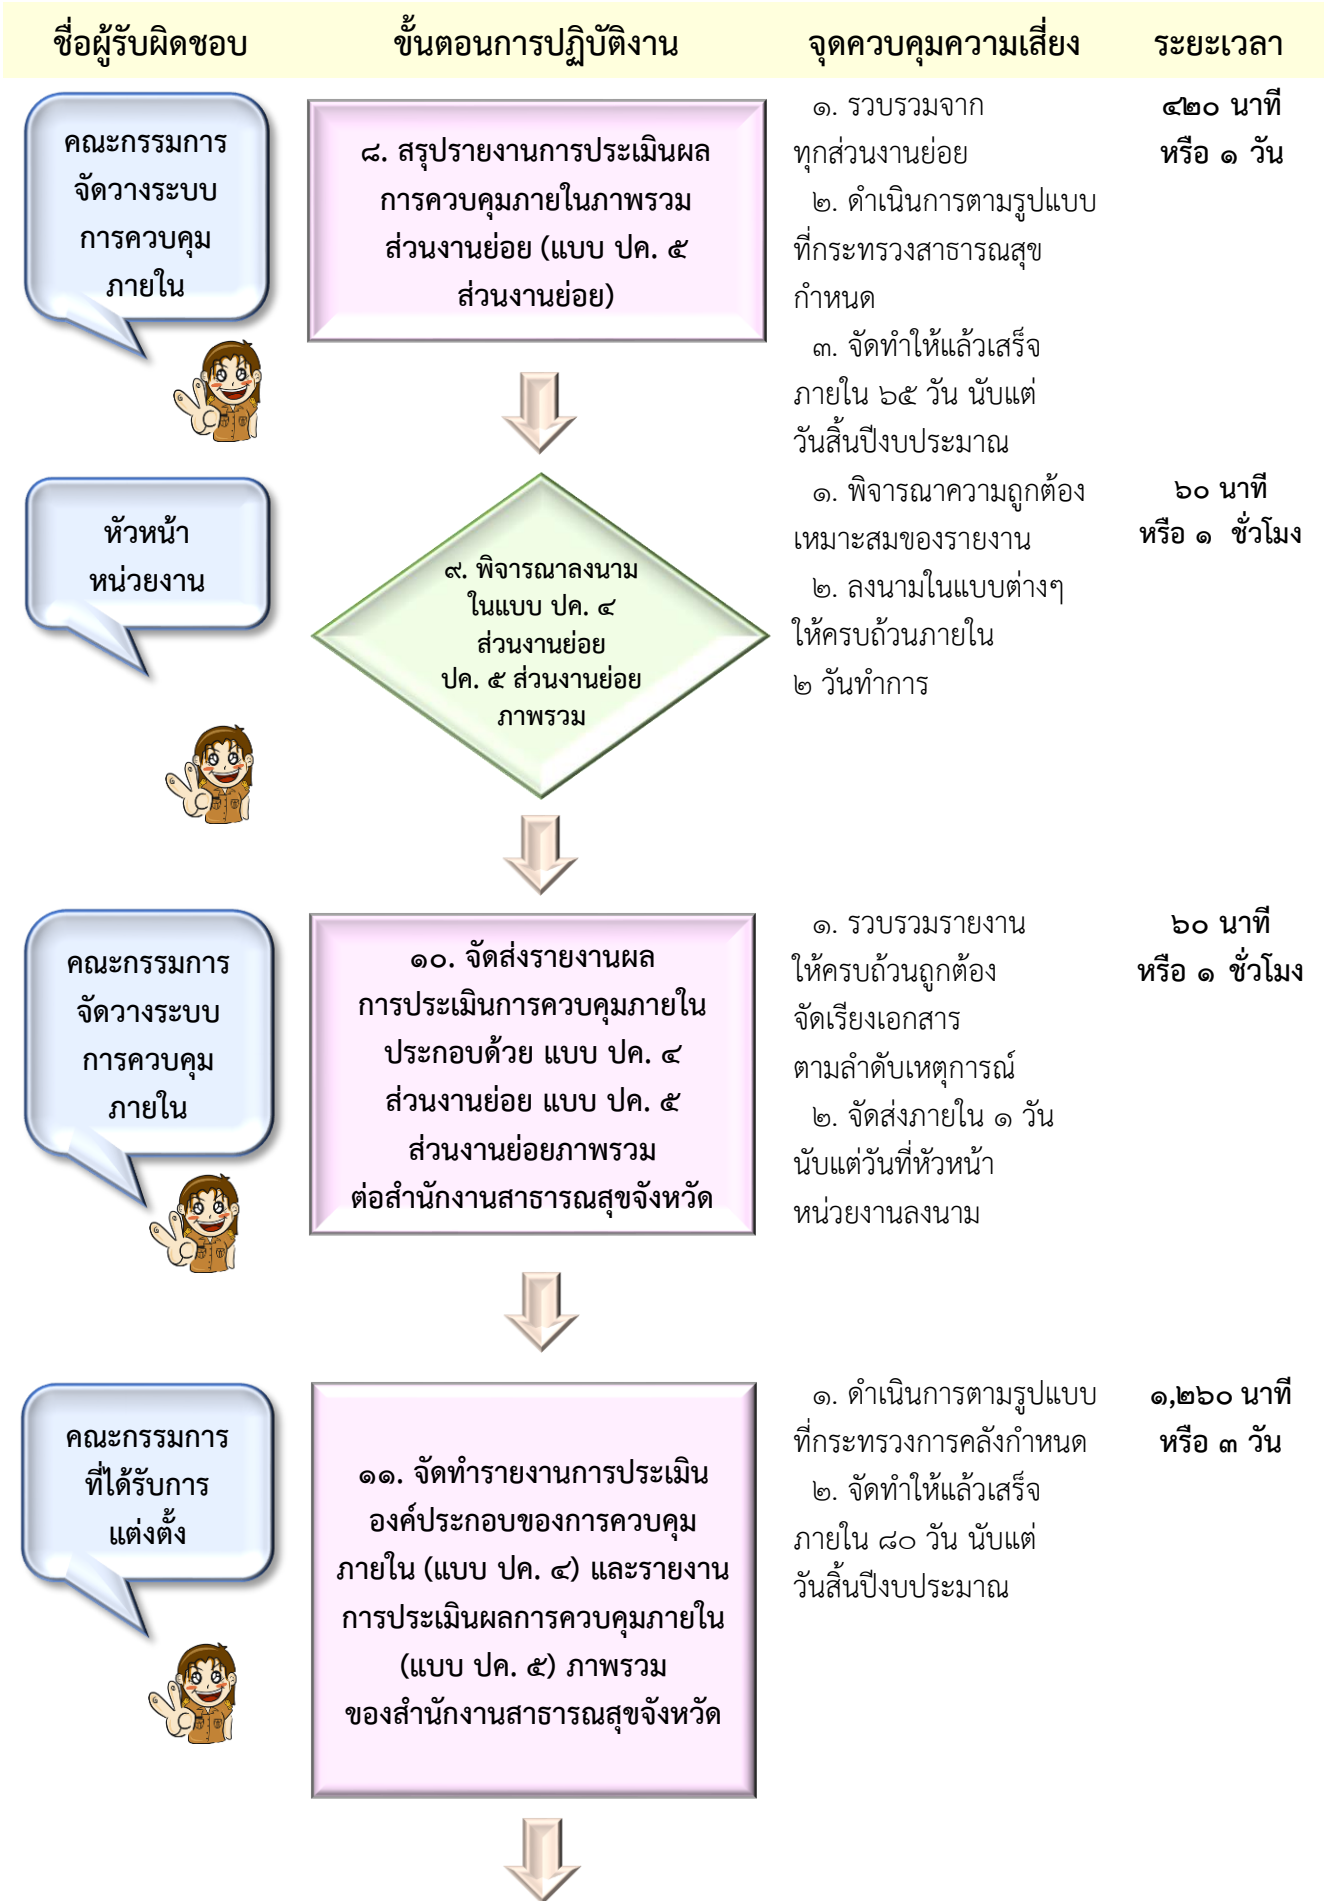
| ชื่อผู้รับผิดชอบ | ขั้นตอนการปฏิบัติงาน | จุดควบคุมความเสี่ยง | ระยะเวลา |
|---|---|---|---|
| คณะกรรมการจัดวางระบบการควบคุมภายใน | ๘. สรุปรายงานการประเมินผลการควบคุมภายในภาพรวมส่วนงานย่อย (แบบ ปค. ๕ ส่วนงานย่อย) | ๑. รวบรวมจากทุกส่วนงานย่อย ๒. ดำเนินการตามรูปแบบที่กระทรวงสาธารณสุขกำหนด ๓. จัดทำให้แล้วเสร็จภายใน ๖๕ วัน นับแต่วันสิ้นปีงบประมาณ | ๔๒๐ นาที หรือ ๑ วัน |
| หัวหน้าหน่วยงาน | ๙. พิจารณาลงนามในแบบ ปค. ๔ ส่วนงานย่อย ปค. ๕ ส่วนงานย่อยภาพรวม | ๑. พิจารณาความถูกต้องเหมาะสมของรายงาน ๒. ลงนามในแบบต่างๆ ให้ครบถ้วนภายใน ๒ วันทำการ | ๖๐ นาที หรือ ๑ ชั่วโมง |
| คณะกรรมการจัดวางระบบการควบคุมภายใน | ๑๐. จัดส่งรายงานผลการประเมินการควบคุมภายในประกอบด้วย แบบ ปค. ๔ ส่วนงานย่อย แบบ ปค. ๕ ส่วนงานย่อยภาพรวม ต่อสำนักงานสาธารณสุขจังหวัด | ๑. รวบรวมรายงานให้ครบถ้วนถูกต้อง จัดเรียงเอกสารตามลำดับเหตุการณ์ ๒. จัดส่งภายใน ๑ วัน นับแต่วันที่หัวหน้าหน่วยงานลงนาม | ๖๐ นาที หรือ ๑ ชั่วโมง |
| คณะกรรมการที่ได้รับการแต่งตั้ง | ๑๑. จัดทำรายงานการประเมินองค์ประกอบของการควบคุมภายใน (แบบ ปค. ๔) และรายงานการประเมินผลการควบคุมภายใน (แบบ ปค. ๕) ภาพรวมของสำนักงานสาธารณสุขจังหวัด | ๑. ดำเนินการตามรูปแบบที่กระทรวงการคลังกำหนด ๒. จัดทำให้แล้วเสร็จภายใน ๘๐ วัน นับแต่วันสิ้นปีงบประมาณ | ๑,๒๖๐ นาที หรือ ๓ วัน |